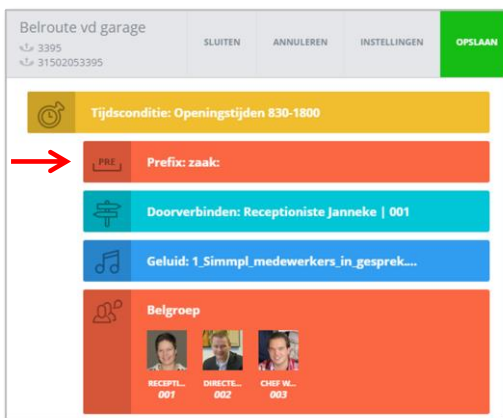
Belroute vd garage
3395
31502053395

SLUITEN
ANNULEREN
INSTELLINGEN
OPSLAAN

Tijdsconditie: Openingstijden 830-1800

PRE
Prefix: zaak:

Doorverbinden: Receptioniste Janneke | 001

Geluid: 1_Simmpl_medewerkers_in_gesprek....

Belgroep

RECEPTI...
001
DIRECTE...
002
CHEF W...
003